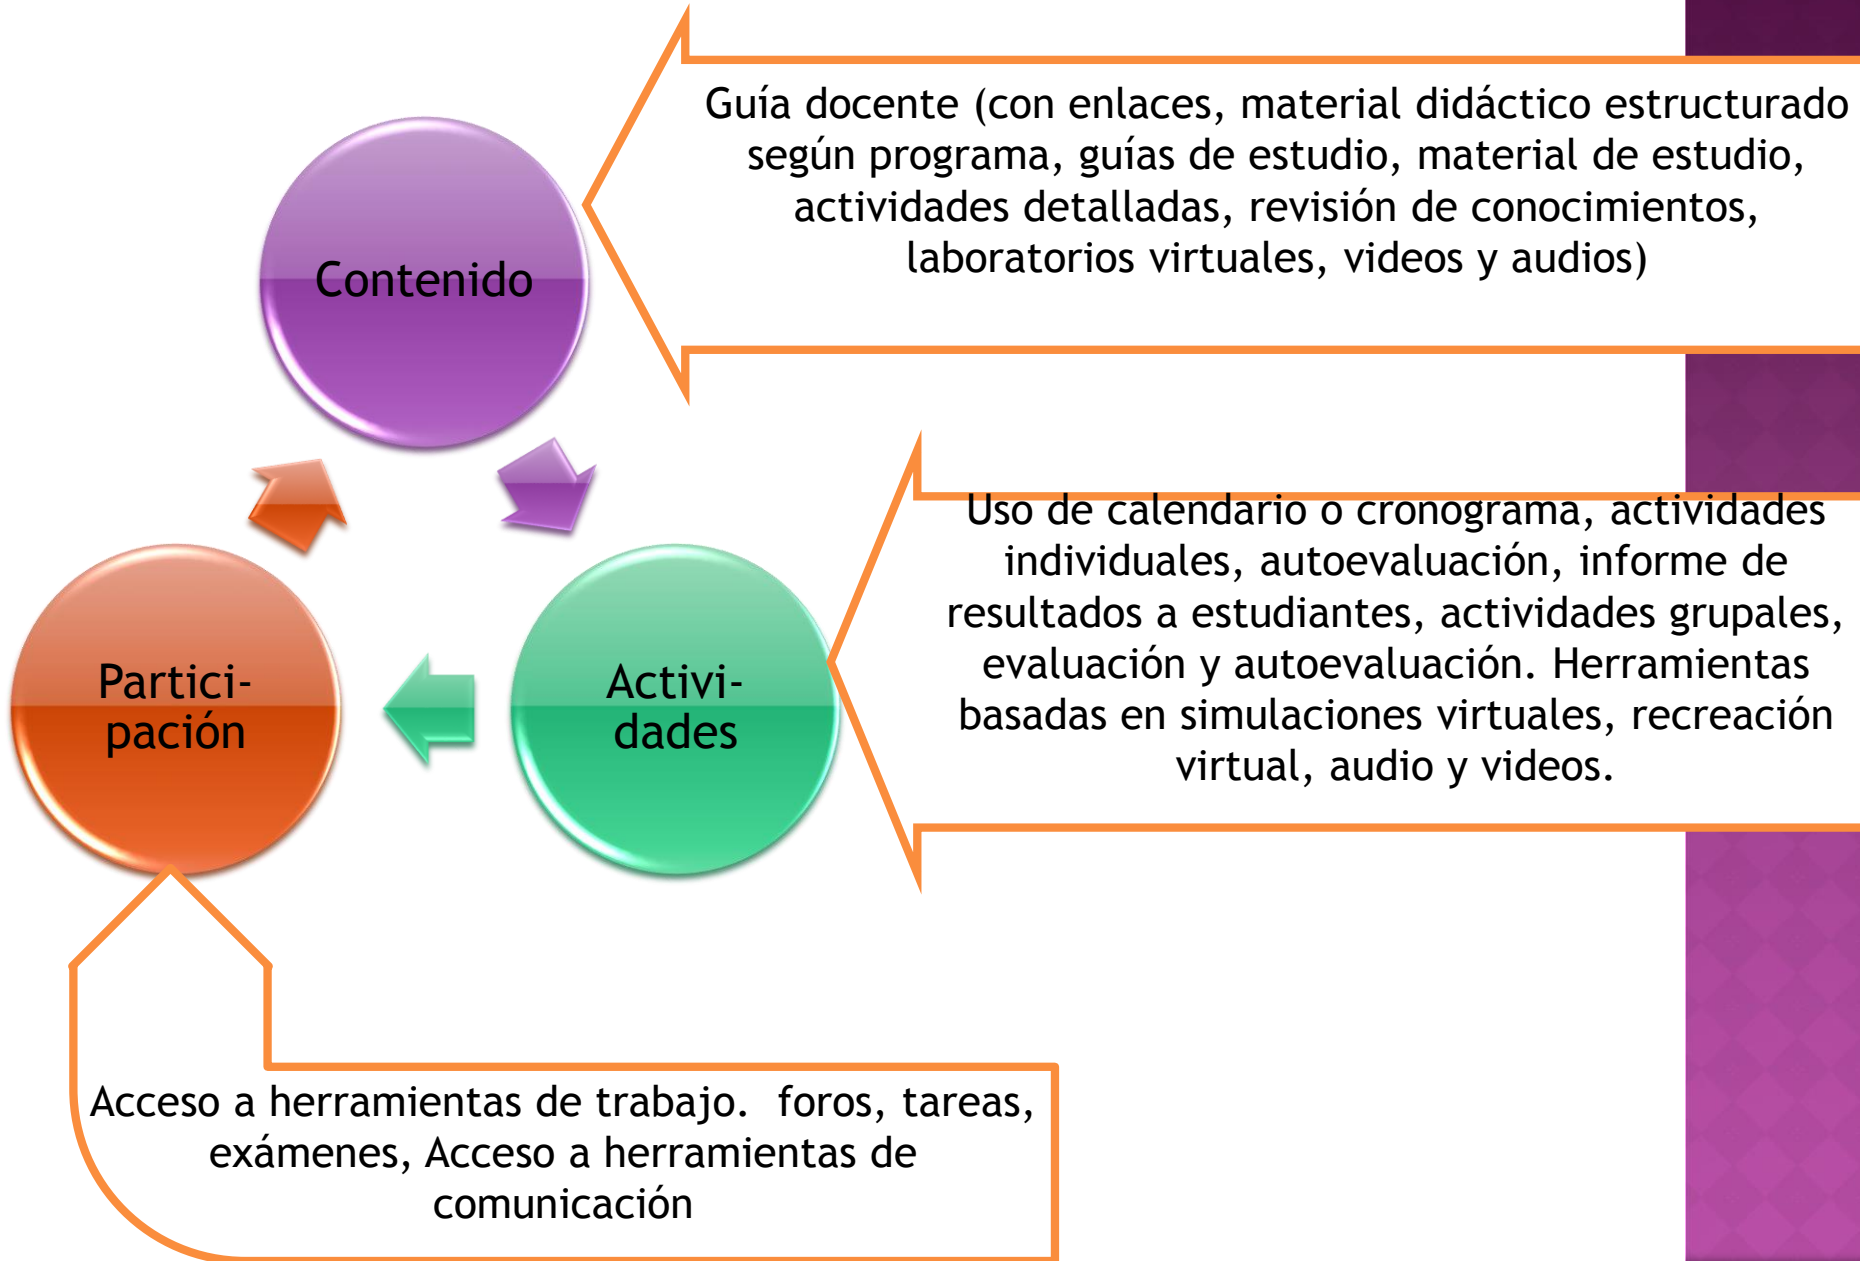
Contenido

Guía docente (con enlaces, material didáctico estructurado según programa, guías de estudio, material de estudio, actividades detalladas, revisión de conocimientos, laboratorios virtuales, videos y audios)

Activi-dades

Uso de calendario o cronograma, actividades individuales, autoevaluación, informe de resultados a estudiantes, actividades grupales, evaluación y autoevaluación. Herramientas basadas en simulaciones virtuales, recreación virtual, audio y videos.

Partici-pación

Acceso a herramientas de trabajo. foros, tareas, exámenes, Acceso a herramientas de comunicación